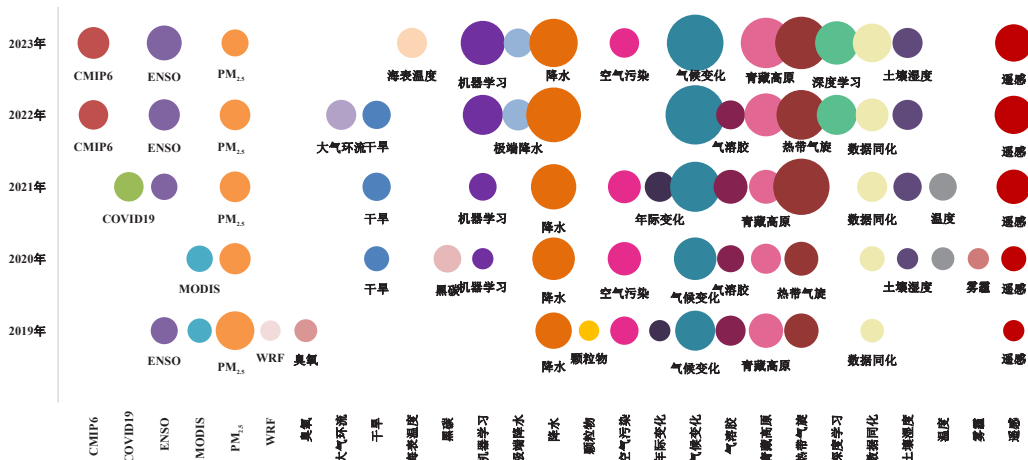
2023年
CMIP6 ENSO $PM_{2.5}$ 海表温度 机器学习 降水 空气污染 气候变化 青藏高原 深度学习 土壤湿度 遥感

2022年
CMIP6 ENSO $PM_{2.5}$ 大气环流 干旱 极端降水 气溶胶 热带气旋 数据同化 遥感

2021年
COVID19 $PM_{2.5}$ 干旱 机器学习 降水 年际变化 青藏高原 数据同化 温度 遥感

2020年
MODIS 干旱 黑碳 机器学习 降水 空气污染 气候变化 气溶胶 热带气旋 土壤湿度 雾霾

2019年
ENSO $PM_{2.5}$ WRF 臭氧 降水 颗粒物 气候变化 青藏高原 数据同化 遥感

CMIP6 COVID19 ENSO MODIS $PM_{2.5}$ WRF 臭氧 大气环流 干旱 海表温度 黑碳 机器学习 极端降水 降水 颗粒物 空气污染 年际变化 气候变化 气溶胶 青藏高原 热带气旋 深度学习 数据同化 土壤湿度 温度 雾霾 遥感